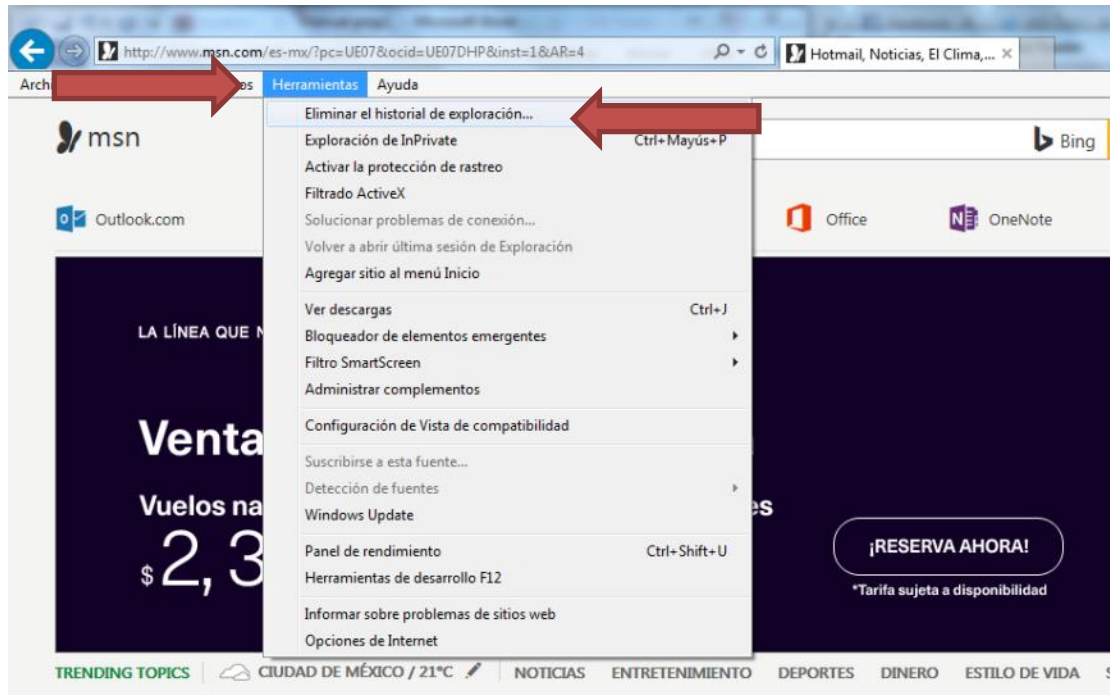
http://www.msn.com/es-mx/?pc=UE07&ocid=UE07DHP&inst=1&AR=4

Hotmail, Noticias, El Clima,... ×

Arch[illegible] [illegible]os Herramientas Ayuda

msn

Bing

Outlook.com

Office

OneNote

LA LÍNEA QUE N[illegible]

Venta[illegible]

Vuelos na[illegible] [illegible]es

$2, 3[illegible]

¡RESERVA AHORA!

*Tarifa sujeta a disponibilidad

Eliminar el historial de exploración...
Exploración de InPrivate Ctrl+Mayús+P
Activar la protección de rastreo
Filtrado ActiveX
Solucionar problemas de conexión...
Volver a abrir última sesión de Exploración
Agregar sitio al menú Inicio

Ver descargas Ctrl+J
Bloqueador de elementos emergentes
Filtro SmartScreen
Administrar complementos

Configuración de Vista de compatibilidad

Suscribirse a esta fuente...
Detección de fuentes
Windows Update

Panel de rendimiento Ctrl+Shift+U
Herramientas de desarrollo F12

Informar sobre problemas de sitios web
Opciones de Internet

TRENDING TOPICS | CIUDAD DE MÉXICO / 21°C | NOTICIAS ENTRETENIMIENTO DEPORTES DINERO ESTILO DE VIDA